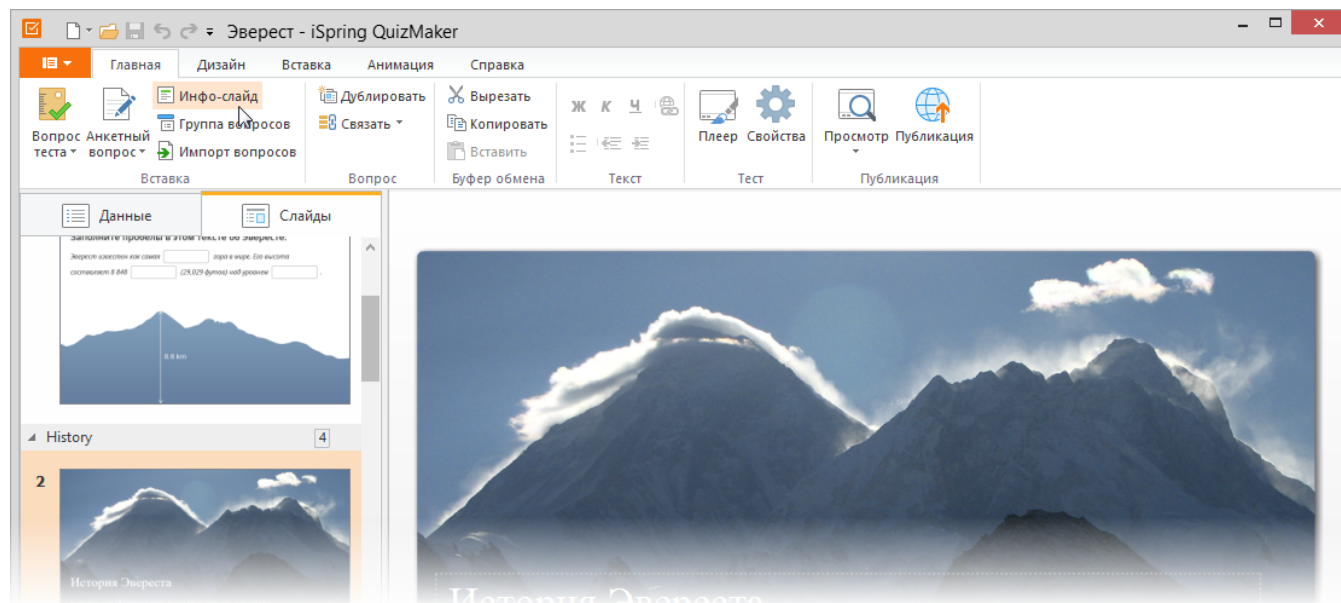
Эверест - iSpring QuizMaker

Главная Дизайн Вставка Анимация Справка

Вопрос теста Анкетный вопрос Инфо-слайд Группа вопросов Импорт вопросов
Вставка

Дублировать Связать
Вопрос

Вырезать Копировать Вставить
Буфер обмена

Ж К Ч
Текст

Плеер Свойства
Тест

Просмотр Публикация
Публикация

Данные Слайды

Заполните пробелы в этом тексте об Эвересте.
Эверест известен как самая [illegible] гора в мире. Его высота составляет 8 848 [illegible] (29,029 футов) над уровнем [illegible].

8.8 km

History 4

2

История Эвереста

История Эвереста